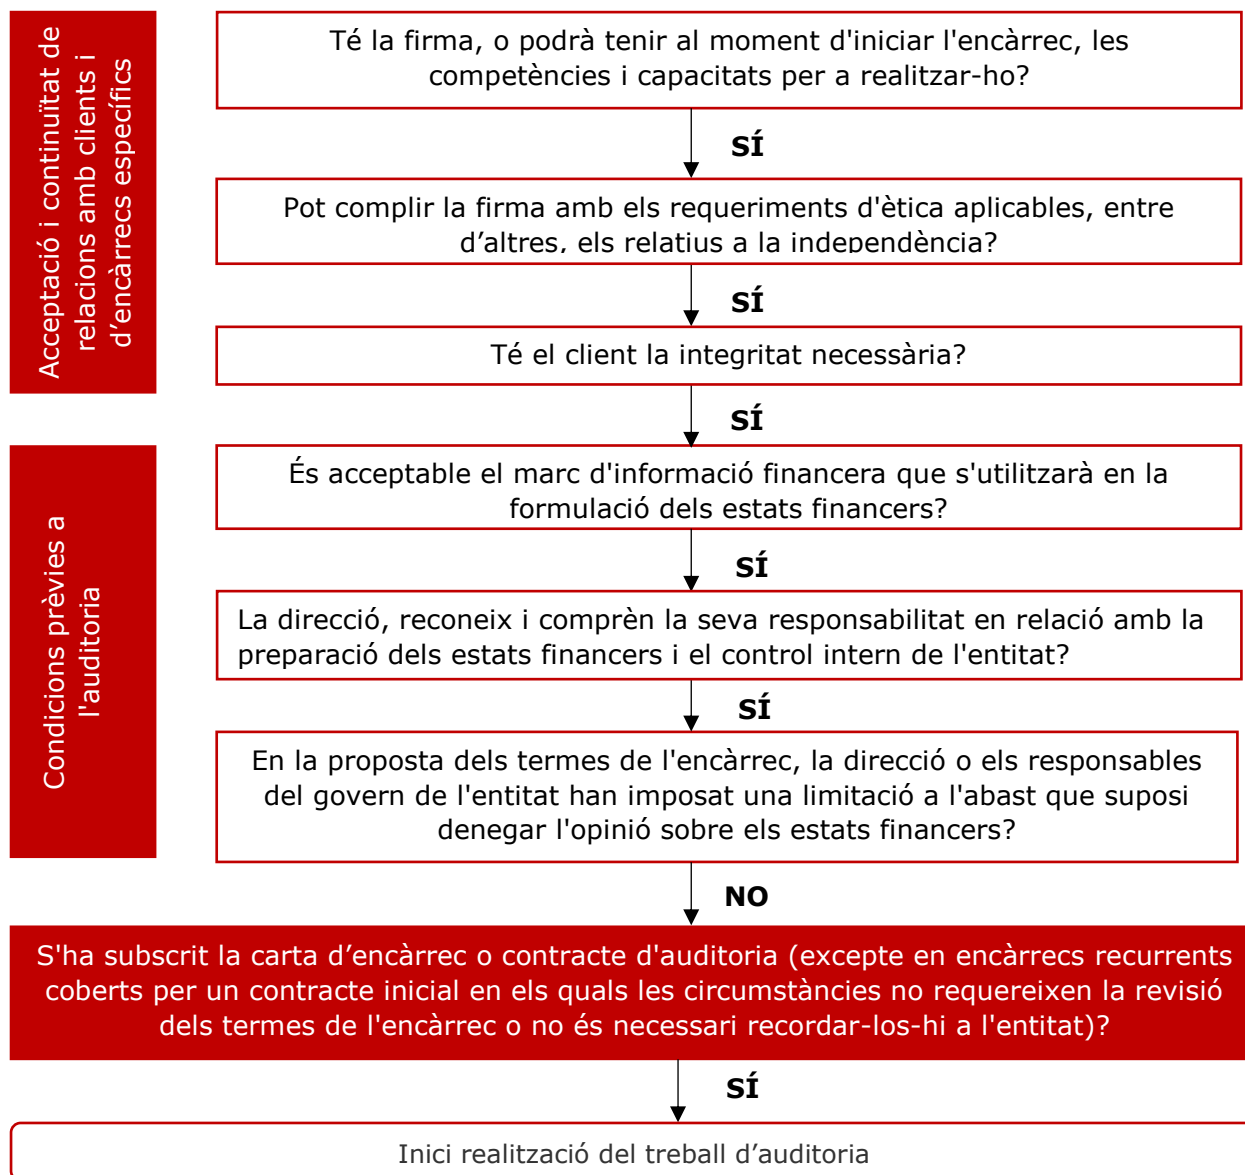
Acceptació i continuïtat de relacions amb clients i d'encàrrecs específics

Té la firma, o podrà tenir al moment d'iniciar l'encàrrec, les competències i capacitats per a realitzar-ho?

SÍ

Pot complir la firma amb els requeriments d'ètica aplicables, entre d'altres, els relatius a la independència?

SÍ

Té el client la integritat necessària?

SÍ

Condicions prèvies a l'auditoria

És acceptable el marc d'informació financera que s'utilitzarà en la formulació dels estats financers?

SÍ

La direcció, reconeix i comprèn la seva responsabilitat en relació amb la preparació dels estats financers i el control intern de l'entitat?

SÍ

En la proposta dels termes de l'encàrrec, la direcció o els responsables del govern de l'entitat han imposat una limitació a l'abast que suposi denegar l'opinió sobre els estats financers?

NO

S'ha subscrit la carta d'encàrrec o contracte d'auditoria (excepte en encàrrecs recurrents coberts per un contracte inicial en els quals les circumstàncies no requereixen la revisió dels termes de l'encàrrec o no és necessari recordar-los-hi a l'entitat)?

SÍ

Inici realització del treball d'auditoria